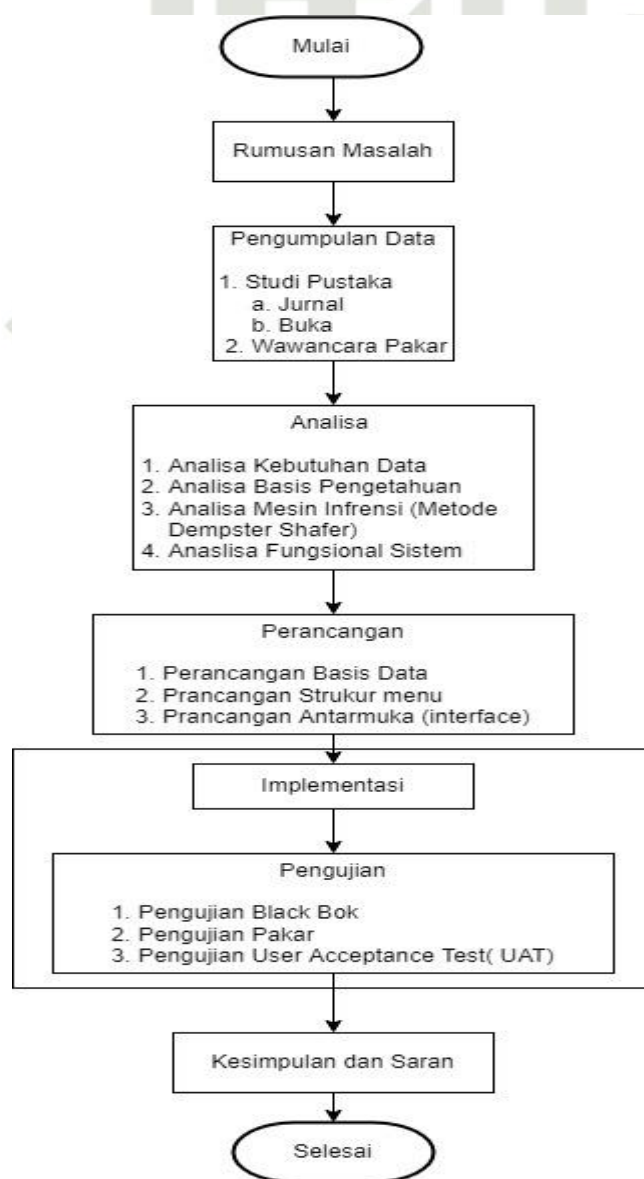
Mulai

Rumusan Masalah

Pengumpulan Data

1. Studi Pustaka
a. Jurnal
b. Buka
2. Wawancara Pakar

Analisa

1. Analisa Kebutuhan Data
2. Analisa Basis Pengetahuan
3. Analisa Mesin Infrensi (Metode Dempster Shafer)
4. Anaslisa Fungsional Sistem

Perancangan

1. Perancangan Basis Data
2. Prancangan Strukur menu
3. Prancangan Antarmuka (interface)

Implementasi

Pengujian

1. Pengujian Black Bok
2. Pengujian Pakar
3. Pengujian User Acceptance Test( UAT)

Kesimpulan dan Saran

Selesai